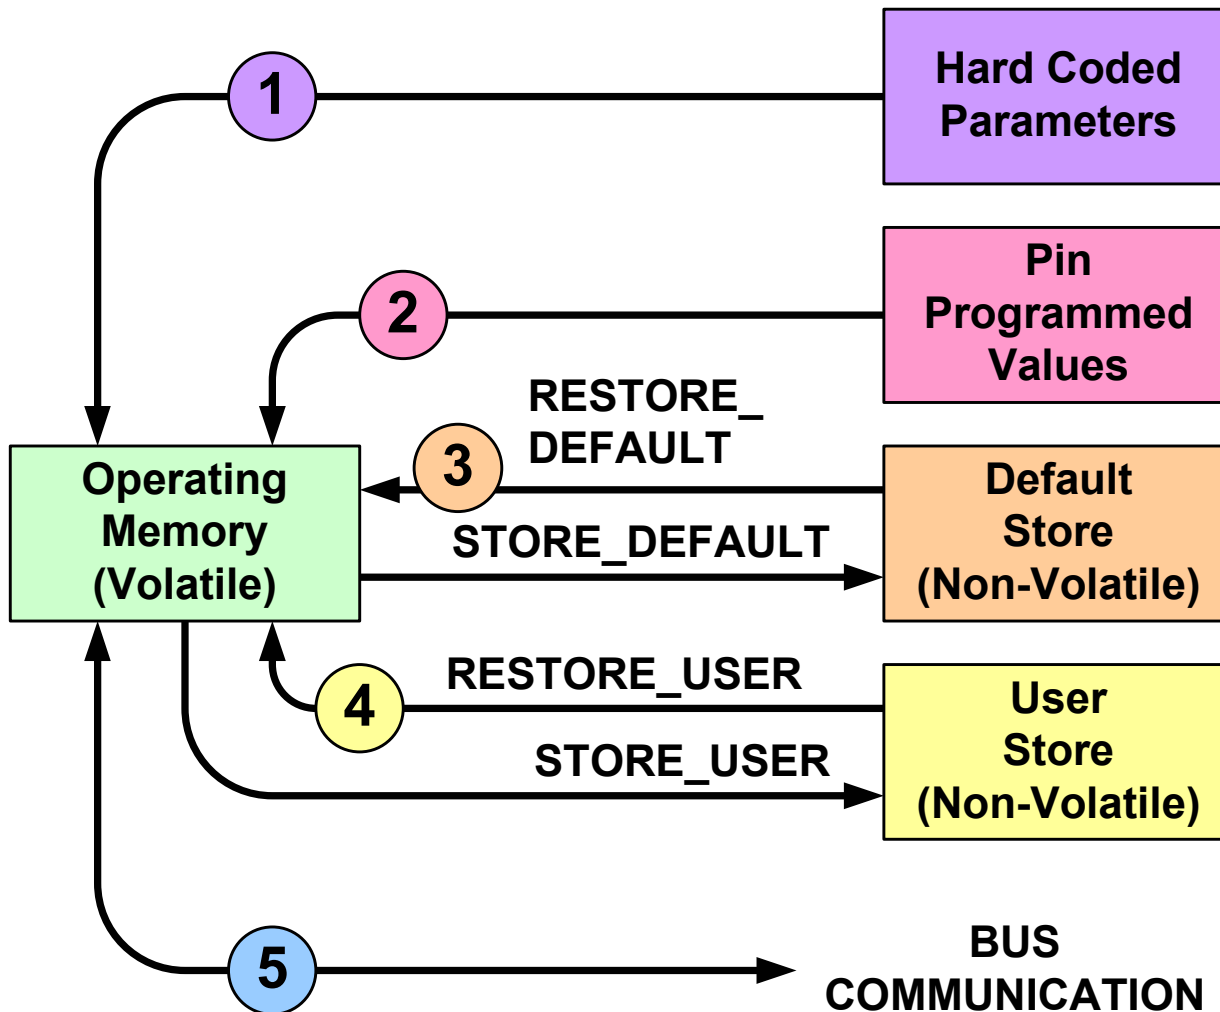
1

Hard Coded Parameters

2

Pin Programmed Values

RESTORE_ DEFAULT

3

Operating Memory (Volatile)

Default Store (Non-Volatile)

STORE_DEFAULT

RESTORE_USER

4

User Store (Non-Volatile)

STORE_USER

5

BUS COMMUNICATION